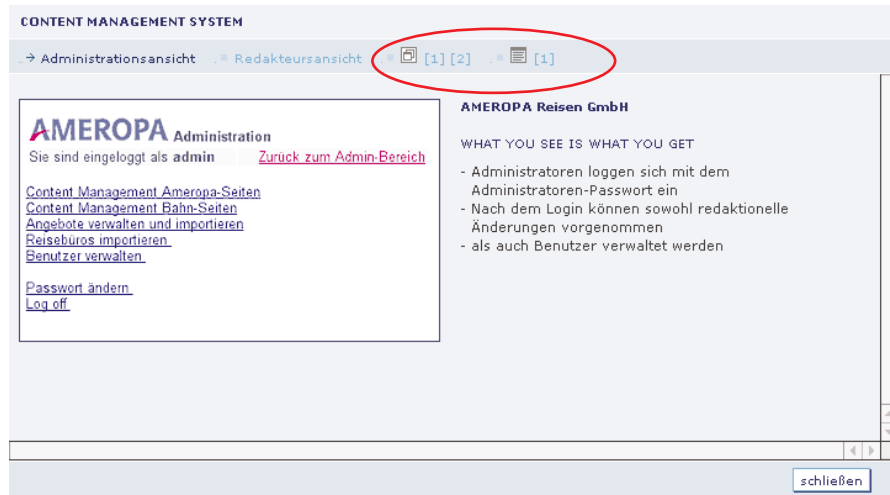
CONTENT MANAGEMENT SYSTEM

→ Administrationsansicht   Redakteursansicht   [1] [2]   [1]

AMEROPA Administration

Sie sind eingeloggt als admin   Zurück zum Admin-Bereich

Content Management Ameropa-Seiten
Content Management Bahn-Seiten
Angebote verwalten und importieren
Reisebüros importieren
Benutzer verwalten

Passwort ändern
Log off

AMEROPA Reisen GmbH

WHAT YOU SEE IS WHAT YOU GET

- Administratoren loggen sich mit dem Administratoren-Passwort ein
- Nach dem Login können sowohl redaktionelle Änderungen vorgenommen
- als auch Benutzer verwaltet werden

schließen